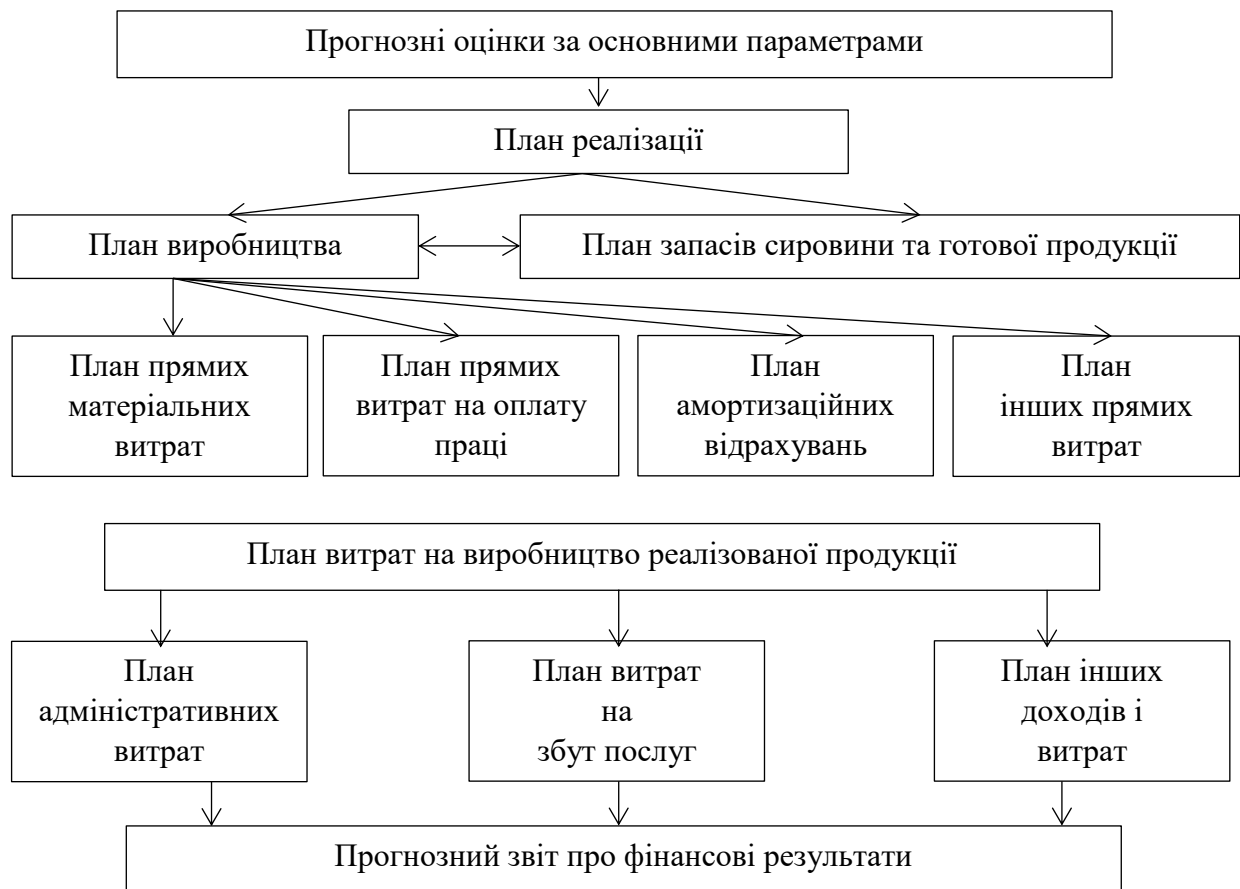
Прогнозні оцінки за основними параметрами

План реалізації

План виробництва

План запасів сировини та готової продукції

План прямих матеріальних витрат

План прямих витрат на оплату праці

План амортизаційних відрахувань

План інших прямих витрат

План витрат на виробництво реалізованої продукції

План адміністративних витрат

План витрат на збут послуг

План інших доходів і витрат

Прогнозний звіт про фінансові результати